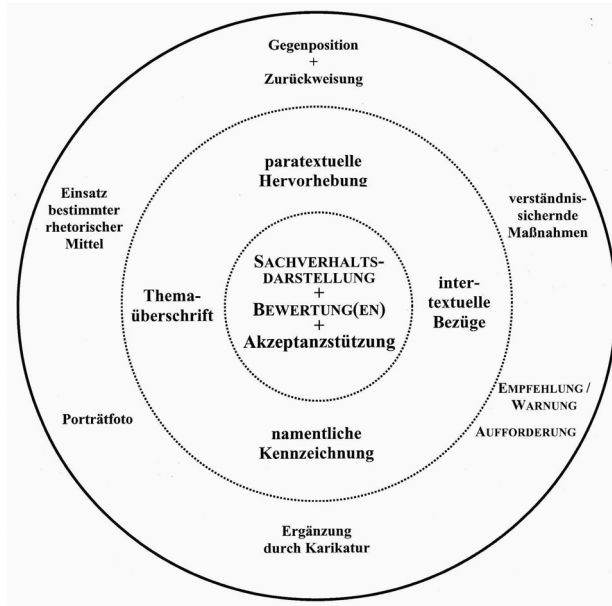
Gegenposition
+
Zurückweisung

paratextuelle Hervorhebung

Einsatz bestimmter rhetorischer Mittel

verständnissichernde Maßnahmen

Themaüberschrift

SACHVERHALTSDARSTELLUNG
+
BEWERTUNG(EN)
+
Akzeptanzstützung

intertextuelle Bezüge

EMPFEHLUNG / WARNUNG

AUFFORDERUNG

Porträtfoto

namentliche Kennzeichnung

Ergänzung durch Karikatur